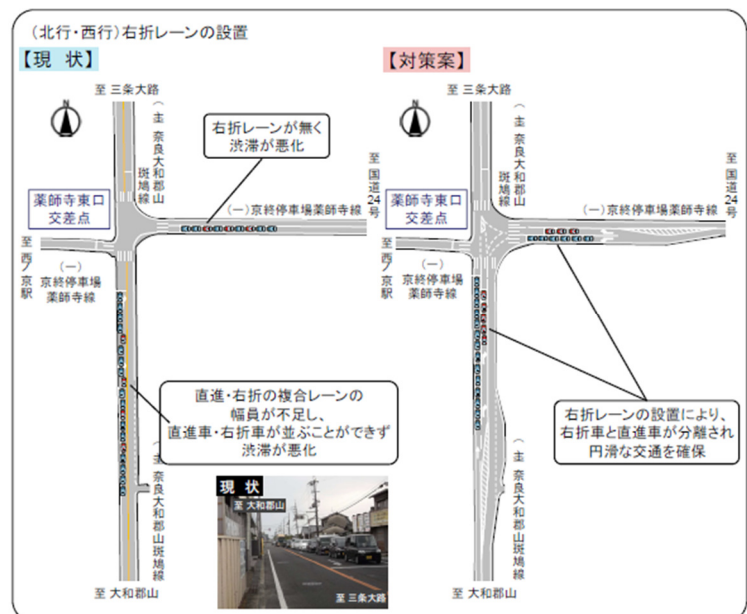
（北行・西行）右折レーンの設置

【現　状】

至 三条大路

（主）奈良大和郡山斑鳩線

右折レーンが無く渋滞が悪化

至 国道24号

薬師寺東口交差点

（一）京終停車場薬師寺線

至 西ノ京駅

（一）京終停車場薬師寺線

直進・右折の複合レーンの幅員が不足し、直進車・右折車が並ぶことができず渋滞が悪化

（主）奈良大和郡山斑鳩線

現 状

至 大和郡山

至 三条大路

至 大和郡山

【対策案】

至 三条大路

（主）奈良大和郡山斑鳩線

至 国道24号

薬師寺東口交差点

（一）京終停車場薬師寺線

至 西ノ京駅

（一）京終停車場薬師寺線

右折レーンの設置により、右折車と直進車が分離され円滑な交通を確保

（主）奈良大和郡山斑鳩線

至 大和郡山